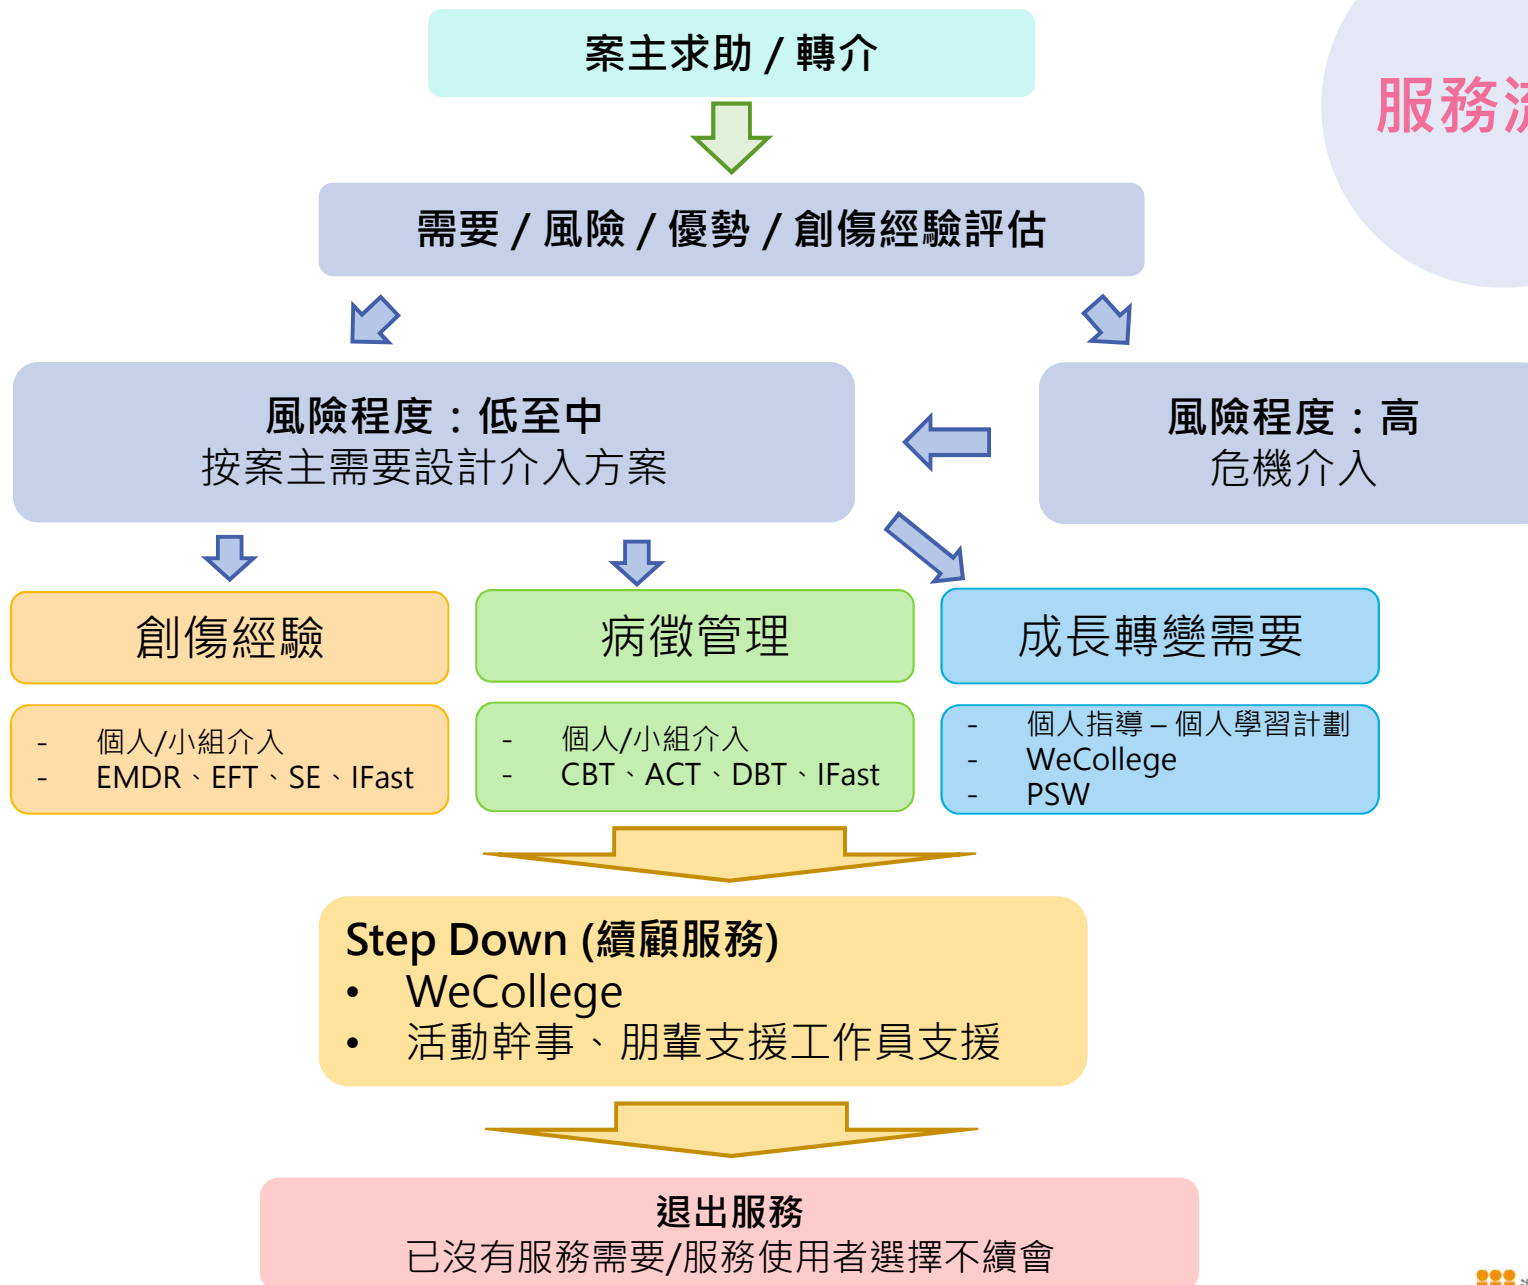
案主求助 / 轉介

服務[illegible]

需要 / 風險 / 優勢 / 創傷經驗評估

風險程度：低至中
按案主需要設計介入方案

風險程度：高
危機介入

創傷經驗

- 個人/小組介入
- EMDR、EFT、SE、IFast

病徵管理

- 個人/小組介入
- CBT、ACT、DBT、IFast

成長轉變需要

- 個人指導 – 個人學習計劃
- WeCollege
- PSW

Step Down (續顧服務)
• WeCollege
• 活動幹事、朋輩支援工作員支援

退出服務
已沒有服務需要/服務使用者選擇不續會